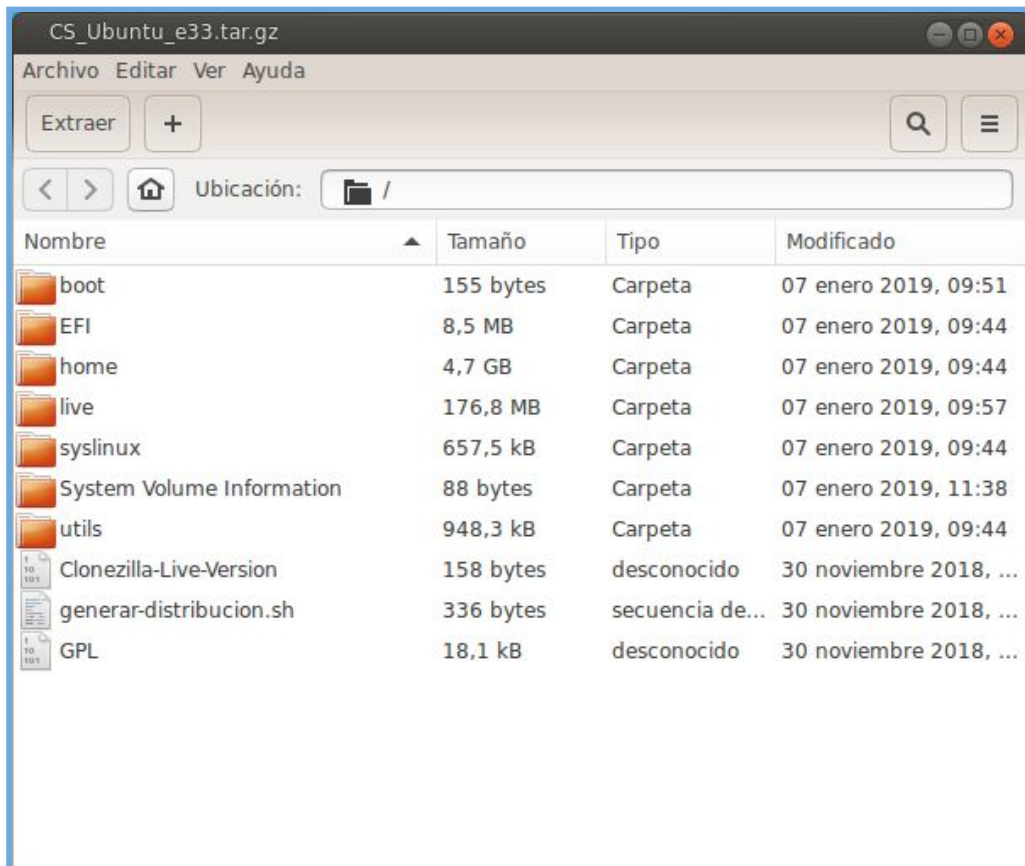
CS_Ubuntu_e33.tar.gz

Archivo Editar Ver Ayuda

Extraer +

Ubicación: /

| Nombre | Tamaño | Tipo | Modificado |
|---|---|---|---|
| boot | 155 bytes | Carpeta | 07 enero 2019, 09:51 |
| EFI | 8,5 MB | Carpeta | 07 enero 2019, 09:44 |
| home | 4,7 GB | Carpeta | 07 enero 2019, 09:44 |
| live | 176,8 MB | Carpeta | 07 enero 2019, 09:57 |
| syslinux | 657,5 kB | Carpeta | 07 enero 2019, 09:44 |
| System Volume Information | 88 bytes | Carpeta | 07 enero 2019, 11:38 |
| utils | 948,3 kB | Carpeta | 07 enero 2019, 09:44 |
| Clonezilla-Live-Version | 158 bytes | desconocido | 30 noviembre 2018, ... |
| generar-distribucion.sh | 336 bytes | secuencia de... | 30 noviembre 2018, ... |
| GPL | 18,1 kB | desconocido | 30 noviembre 2018, ... |